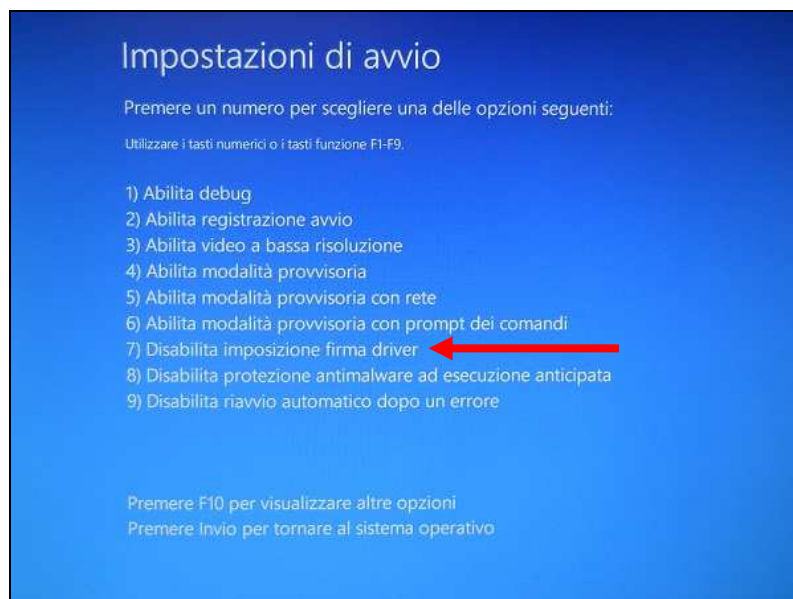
Impostazioni di avvio

Premere un numero per scegliere una delle opzioni seguenti:

Utilizzare i tasti numerici o i tasti funzione F1-F9.

1) Abilita debug
2) Abilita registrazione avvio
3) Abilita video a bassa risoluzione
4) Abilita modalità provvisoria
5) Abilita modalità provvisoria con rete
6) Abilita modalità provvisoria con prompt dei comandi
7) Disabilita imposizione firma driver
8) Disabilita protezione antimalware ad esecuzione anticipata
9) Disabilita riavvio automatico dopo un errore

Premere F10 per visualizzare altre opzioni
Premere Invio per tornare al sistema operativo